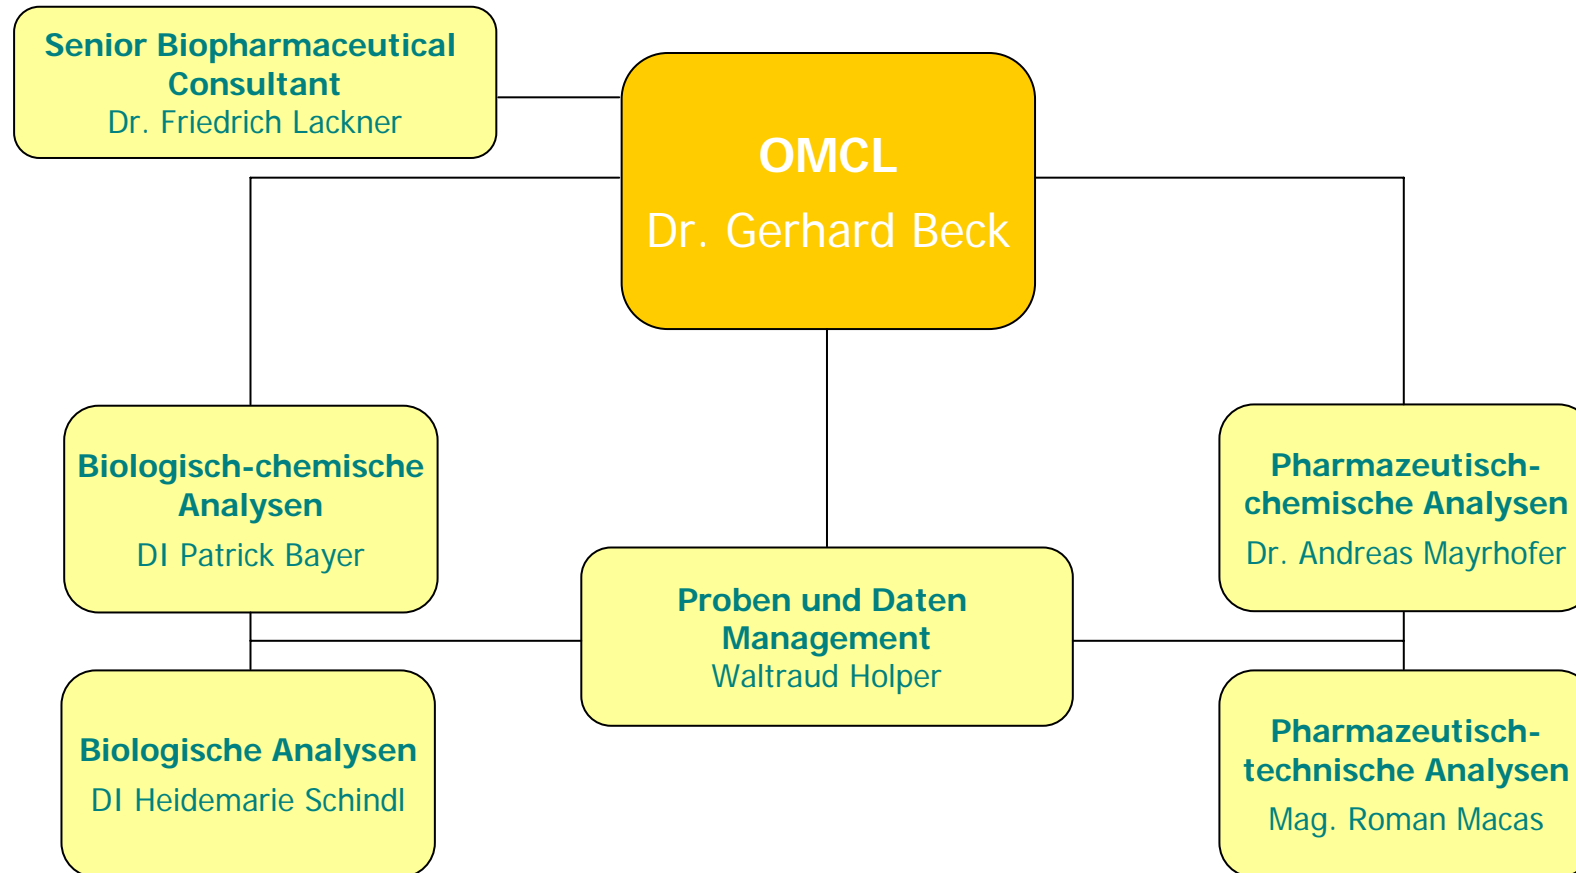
Senior Biopharmaceutical Consultant
Dr. Friedrich Lackner

OMCL
Dr. Gerhard Beck

Biologisch-chemische Analysen
DI Patrick Bayer

Pharmazeutisch-chemische Analysen
Dr. Andreas Mayrhofer

Proben und Daten Management
Waltraud Holper

Biologische Analysen
DI Heidemarie Schindl

Pharmazeutisch-technische Analysen
Mag. Roman Macas